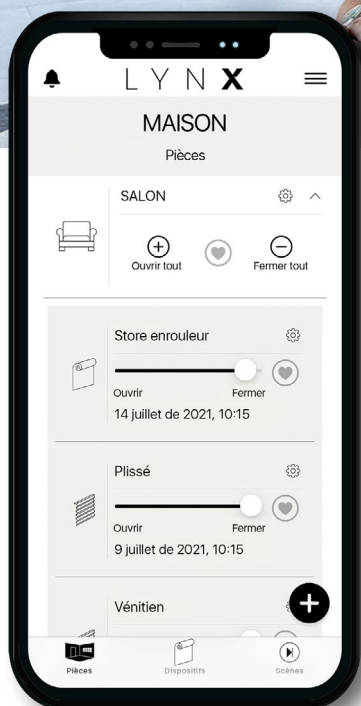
LYNX

MAISON

Pièces

SALON

Ouvrir tout

Fermer tout

Store enrouleur

Ouvrir

Fermer

14 juillet de 2021, 10:15

Plissé

Ouvrir

Fermer

9 juillet de 2021, 10:15

Vénitien

Pièces

Dispositifs

Scènes